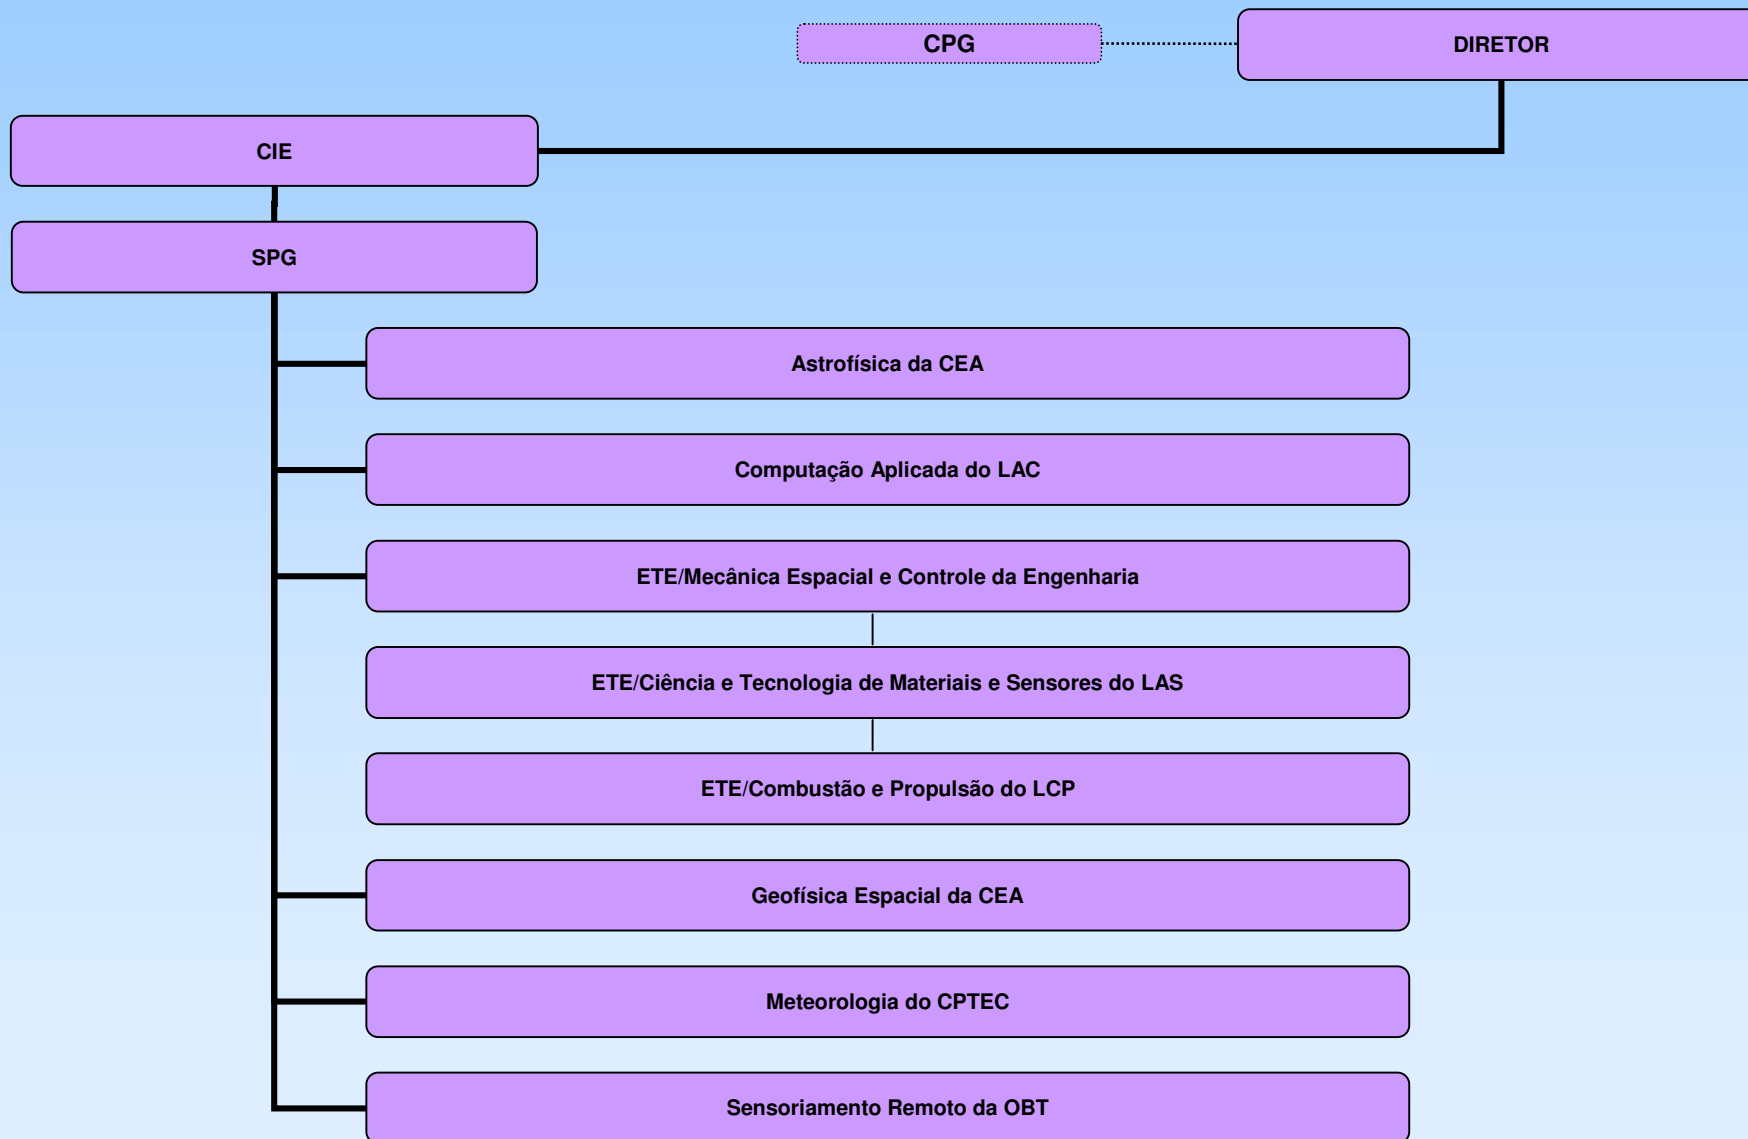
CPG

DIRETOR

CIE

SPG

Astrofísica da CEA

Computação Aplicada do LAC

ETE/Mecânica Espacial e Controle da Engenharia

ETE/Ciência e Tecnologia de Materiais e Sensores do LAS

ETE/Combustão e Propulsão do LCP

Geofísica Espacial da CEA

Meteorologia do CPTEC

Sensoriamento Remoto da OBT